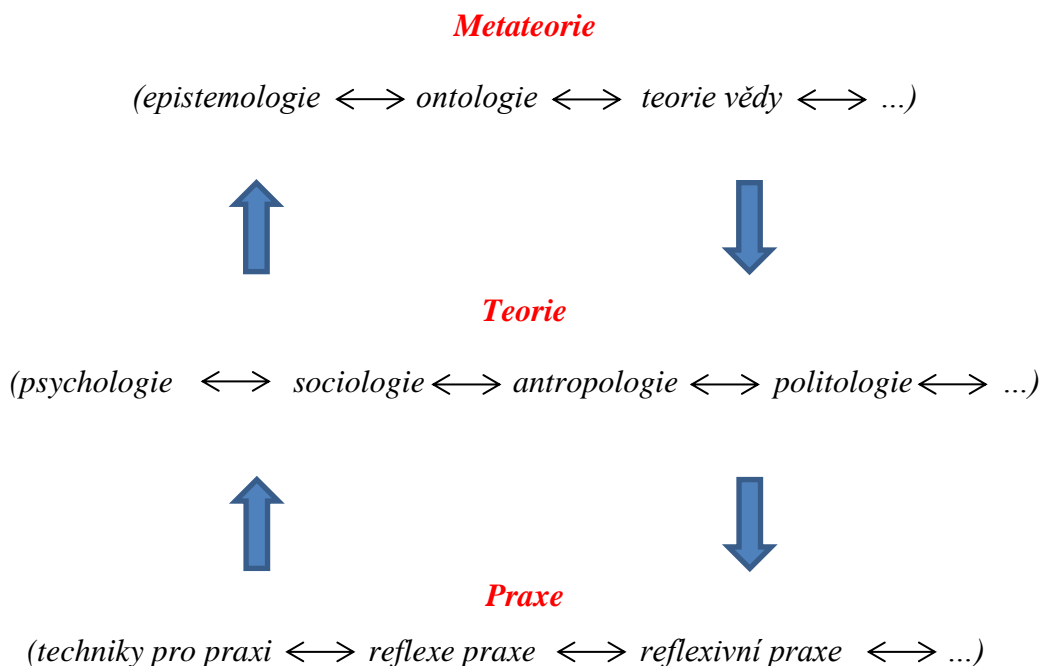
Metateorie

(epistemologie $\longleftrightarrow$ ontologie $\longleftrightarrow$ teorie vědy $\longleftrightarrow$ ...)

Teorie

(psychologie $\longleftrightarrow$ sociologie $\longleftrightarrow$ antropologie $\longleftrightarrow$ politologie $\longleftrightarrow$ ...)

Praxe

(techniky pro praxi $\longleftrightarrow$ reflexe praxe $\longleftrightarrow$ reflexivní praxe $\longleftrightarrow$ ...)